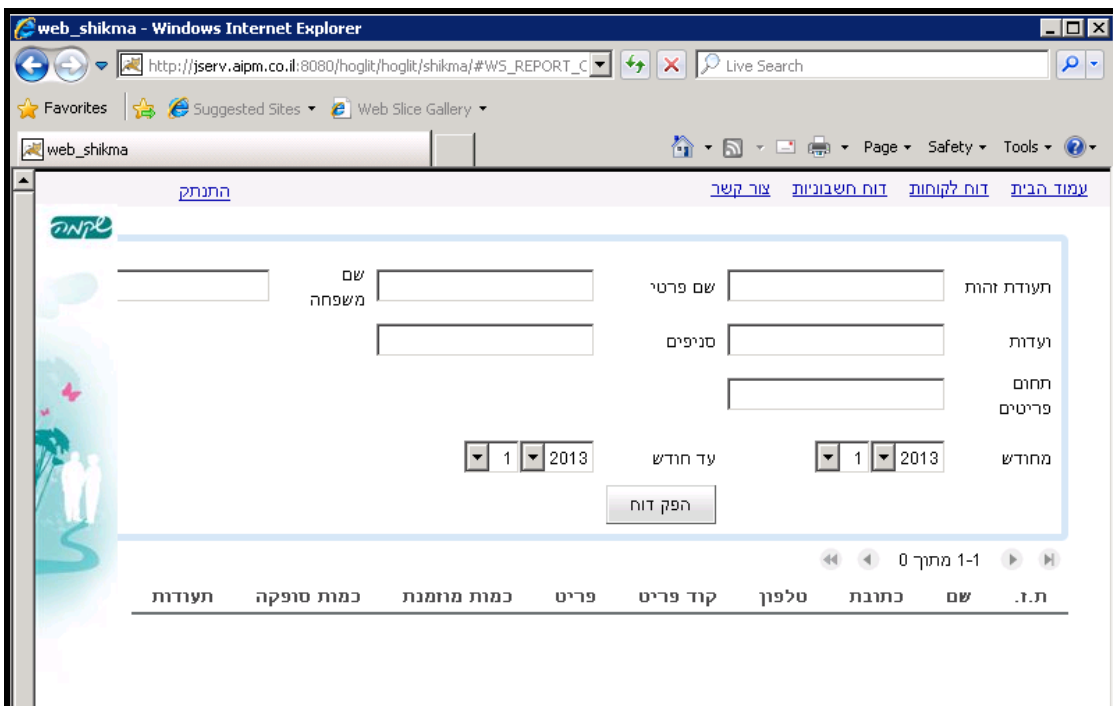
web_shikma - Windows Internet Explorer

http://jserv.aipm.co.il:8080/hoglit/hoglit/shikma/#WS_REPORT_C

Live Search

Favorites

Suggested Sites ▾

Web Slice Gallery ▾

web_shikma

Page ▾ Safety ▾ Tools ▾

עמוד הבית דוח לקוחות דוח חשבוניות צור קשר

התנתק

שקמה

תעודת זהות

שם פרטי

שם משפחה

ועדות

סניפים

תחום פריטים

מחודש

1

2013

עד חודש

1

2013

הפק דוח

1-1 מתוך 0

ת.ז. שם כתובת טלפון קוד פריט פריט כמות מוזמנת כמות סופקה תעודות